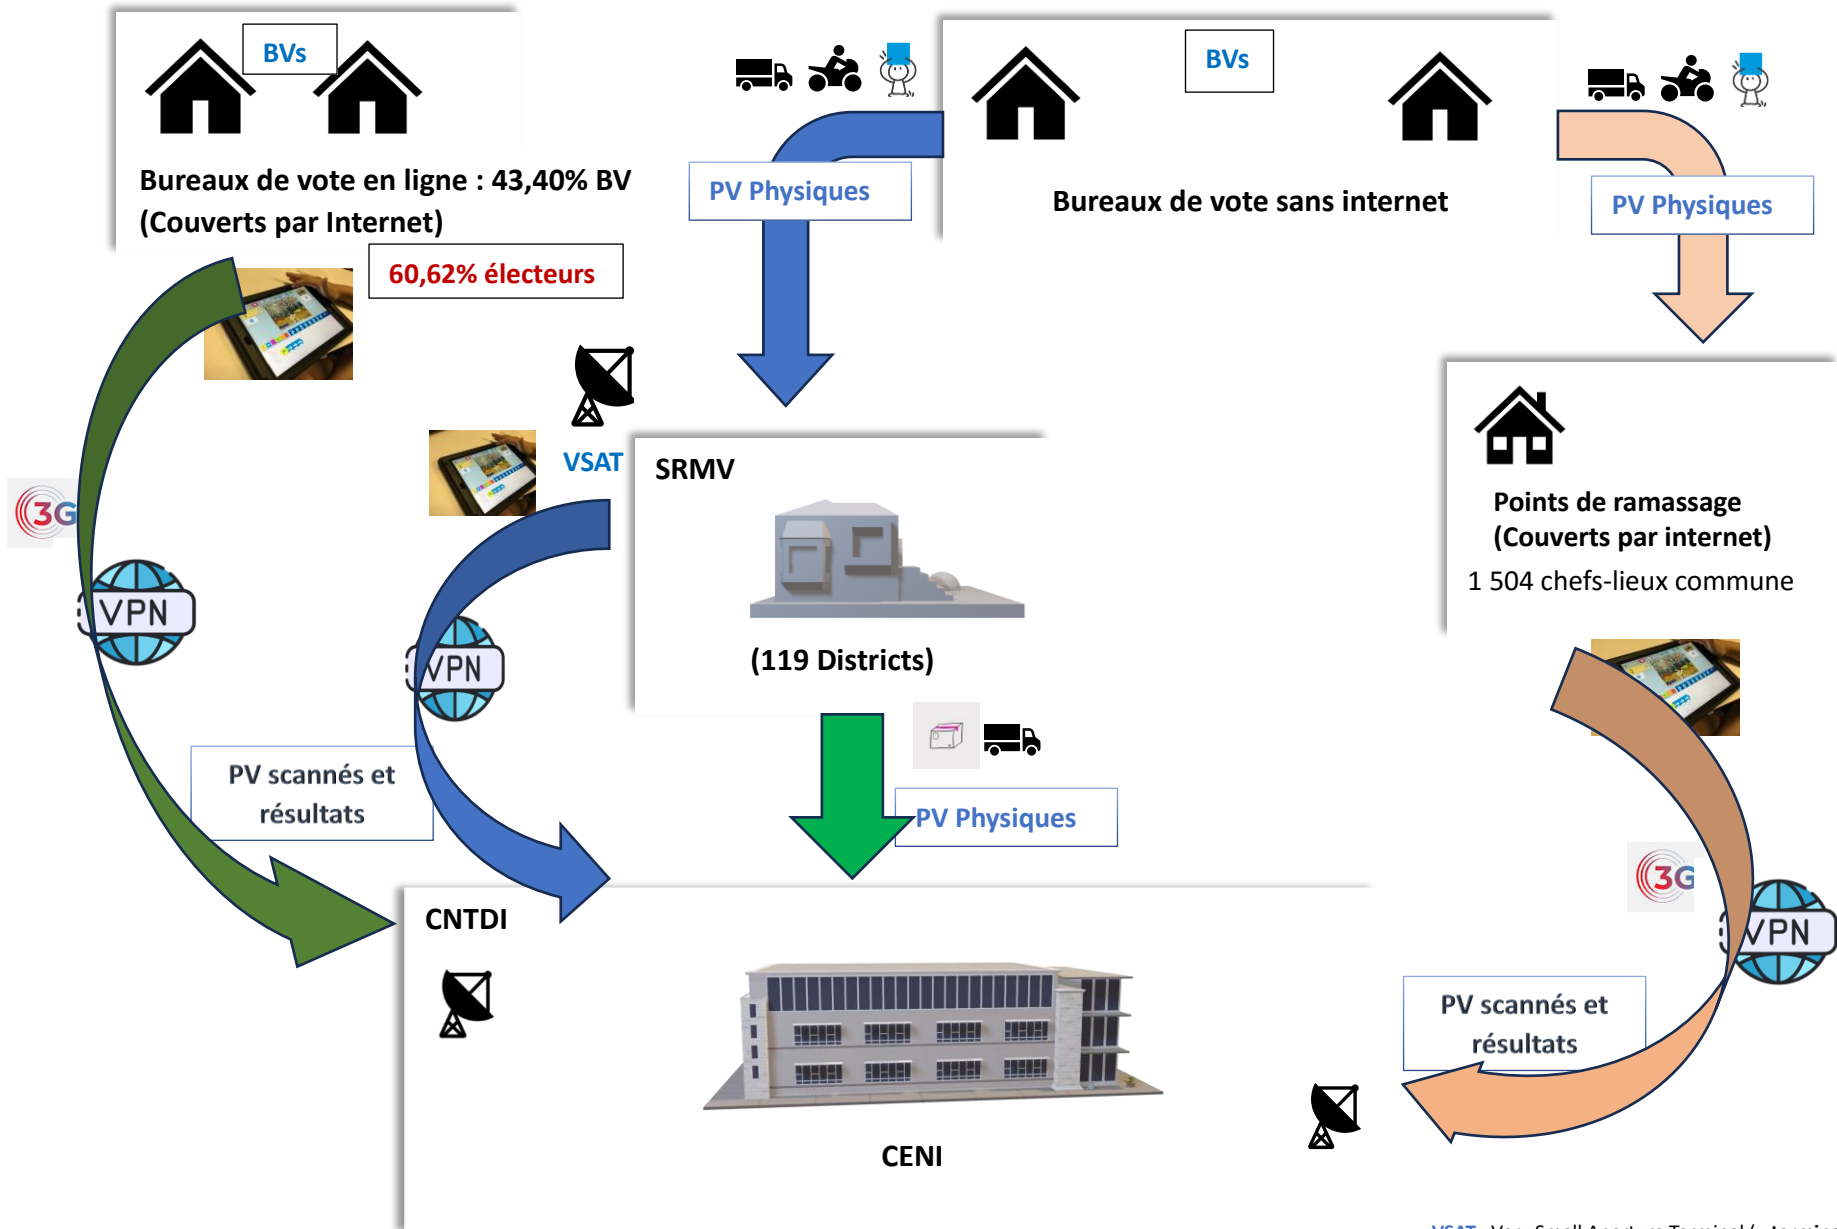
BVs

Bureaux de vote en ligne : 43,40% BV (Couverts par Internet)

60,62% électeurs

PV Physiques

BVs

Bureaux de vote sans internet

PV Physiques

3G

VPN

VSAT

SRMV

(119 Districts)

VPN

Points de ramassage (Couverts par internet)

1 504 chefs-lieux commune

PV scannés et résultats

PV Physiques

3G

VPN

CNTDI

CENI

PV scannés et résultats

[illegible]